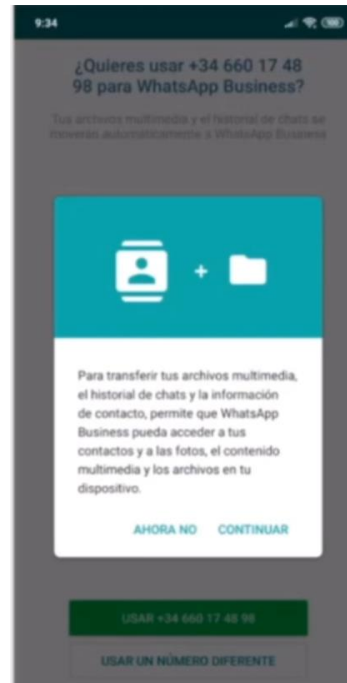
9:34

¿Quieres usar +34 660 17 48 98 para WhatsApp Business?

Tus archivos multimedia y el historial de chats se moverán automáticamente a WhatsApp Business

+

Para transferir tus archivos multimedia, el historial de chats y la información de contacto, permite que WhatsApp Business pueda acceder a tus contactos y a las fotos, el contenido multimedia y los archivos en tu dispositivo.

AHORA NO CONTINUAR

USAR +34 660 17 48 98

USAR UN NÚMERO DIFERENTE